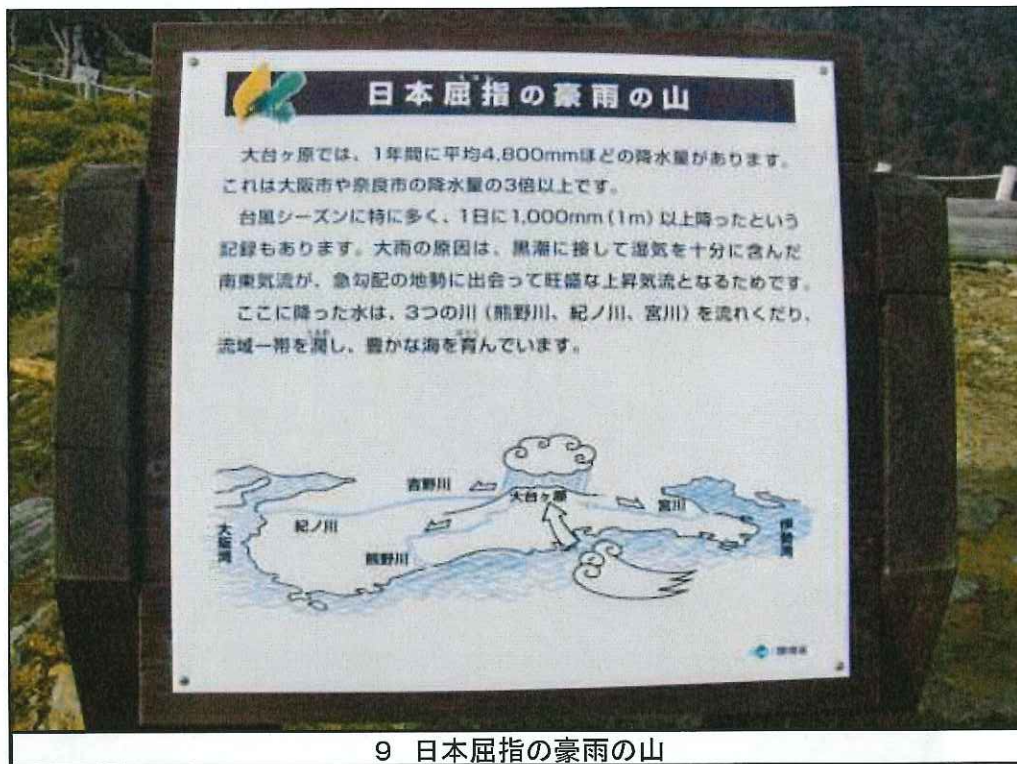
日本屈指の豪雨の山

大台ヶ原では、1年間に平均4,800mmほどの降水量があります。これは大阪市や奈良市の降水量の3倍以上です。

台風シーズンに特に多く、1日に1,000mm（1m）以上降ったという記録もあります。大雨の原因は、黒潮に接して湿気を十分に含んだ南東気流が、急勾配の地勢に出会って旺盛な上昇気流となるためです。

ここに降った水は、3つの川（熊野川、紀ノ川、宮川）を流れくだり、流域一帯を潤し、豊かな海を育んでいます。

吉野川
大台ヶ原
宮川
紀ノ川
熊野川
大阪湾
伊勢湾

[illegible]

9　日本屈指の豪雨の山